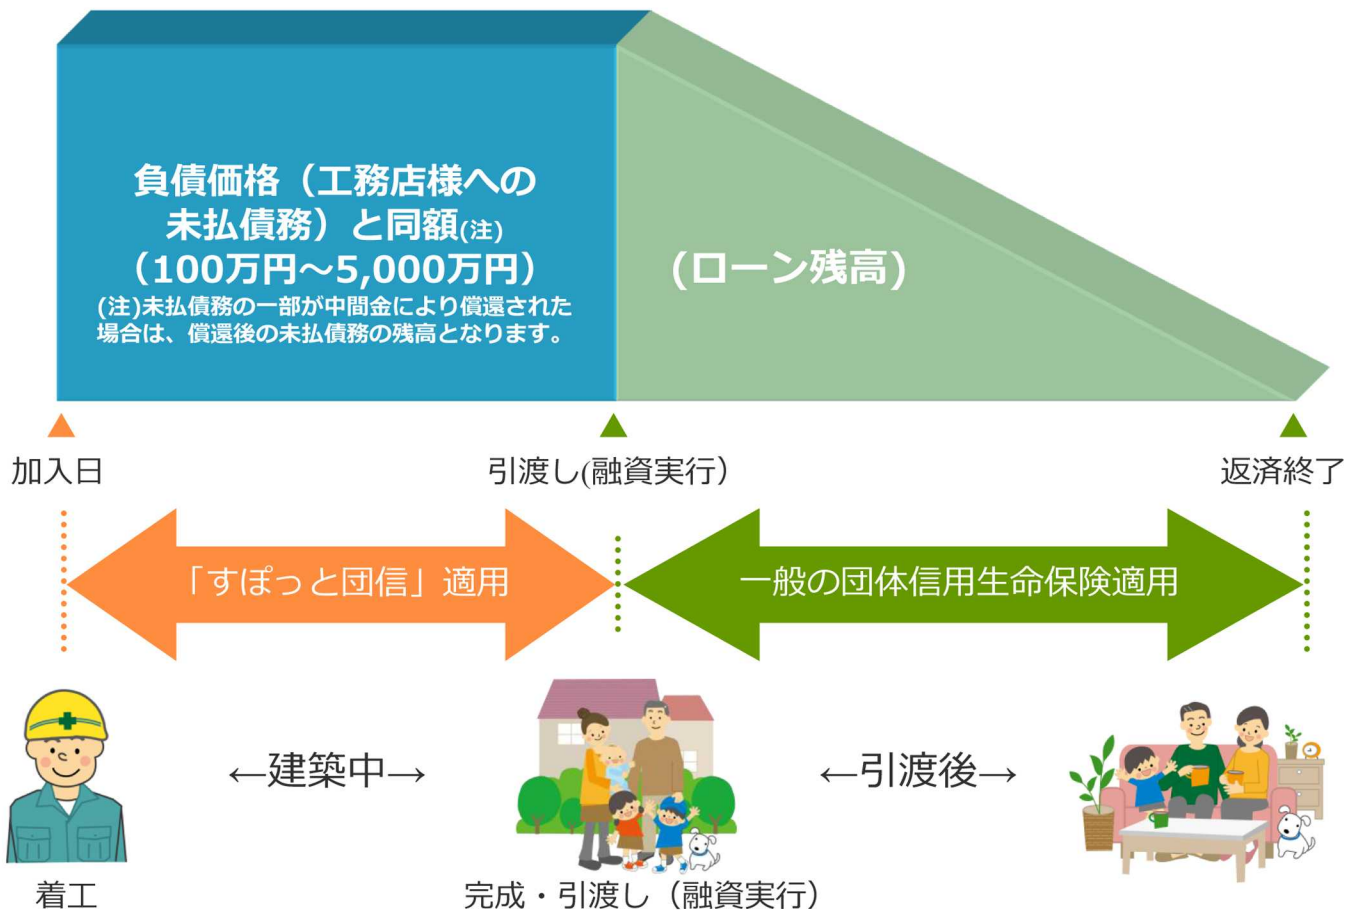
負債価格（工務店様への未払債務）と同額(注)
（100万円～5,000万円）
(注)未払債務の一部が中間金により償還された場合は、償還後の未払債務の残高となります。

（ローン残高）

加入日

引渡し(融資実行）

返済終了

「すぽっと団信」適用

一般の団体信用生命保険適用

←建築中→

←引渡後→

着工

完成・引渡し（融資実行）